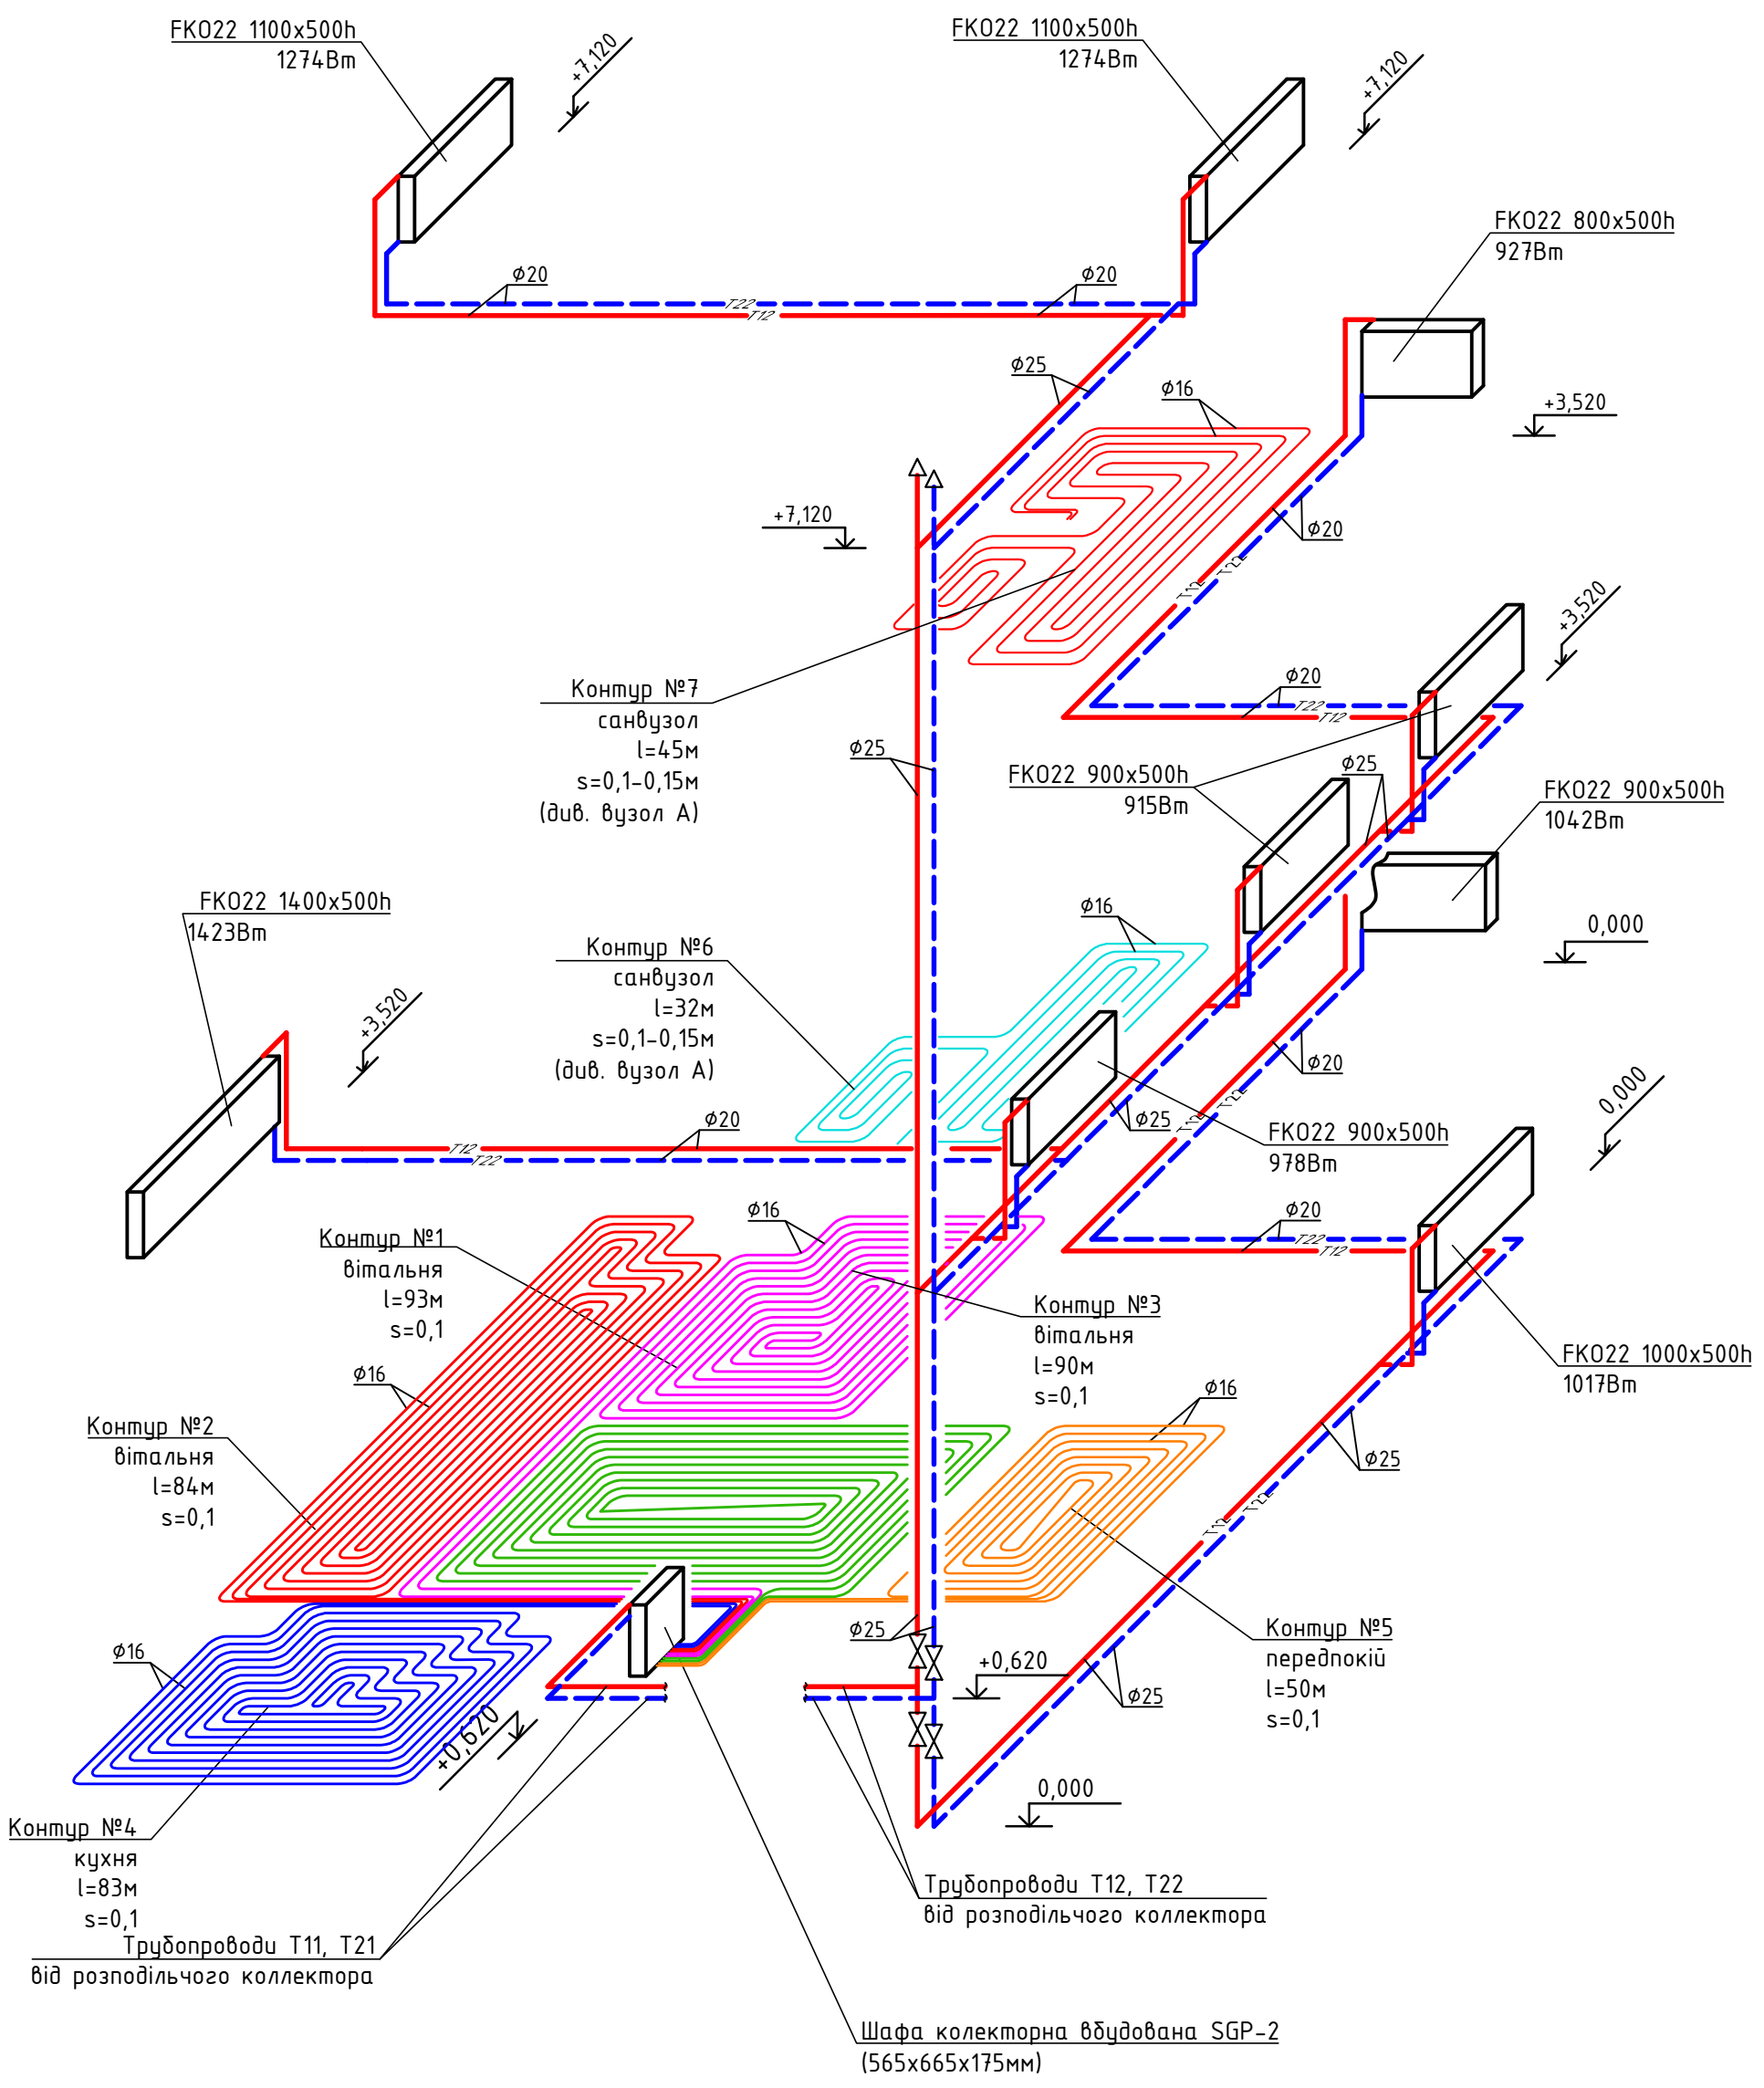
FK022 1100x500h
1274Вт

+7,120

FK022 1100x500h
1274Вт

+7,120

FK022 800x500h
927Вт

ф20
ф20
T22
T12

ф25
ф16

+3,520

+7,120

ф20
T12
T22

+3,520

Контур №7
санвузол
l=45м
s=0,1-0,15м
(див. вузол А)

ф20
T22
T12

ф25

FK022 900x500h
915Вт

ф25

FK022 900x500h
1042Вт

FK022 1400x500h
1423Вт

+3,520

Контур №6
санвузол
l=32м
s=0,1-0,15м
(див. вузол А)

ф16

0,000

ф20
T12
T22

ф20
T12
T22

ф25

FK022 900x500h
978Вт

0,000

ф16

ф20
T22
T12

Контур №1
вітальня
l=93м
s=0,1

Контур №3
вітальня
l=90м
s=0,1

FK022 1000x500h
1017Вт

ф16

Контур №2
вітальня
l=84м
s=0,1

ф16

ф25
T12
T22

ф16

ф25

+0,620

ф25

+0,620

Контур №5
передпокій
l=50м
s=0,1

0,000

Контур №4
кухня
l=83м
s=0,1

Трубопроводи T12, T22
від розподільчого коллектора

Трубопроводи T11, T21
від розподільчого коллектора

Шафа колекторна вбудована SGP-2
(565x665x175мм)